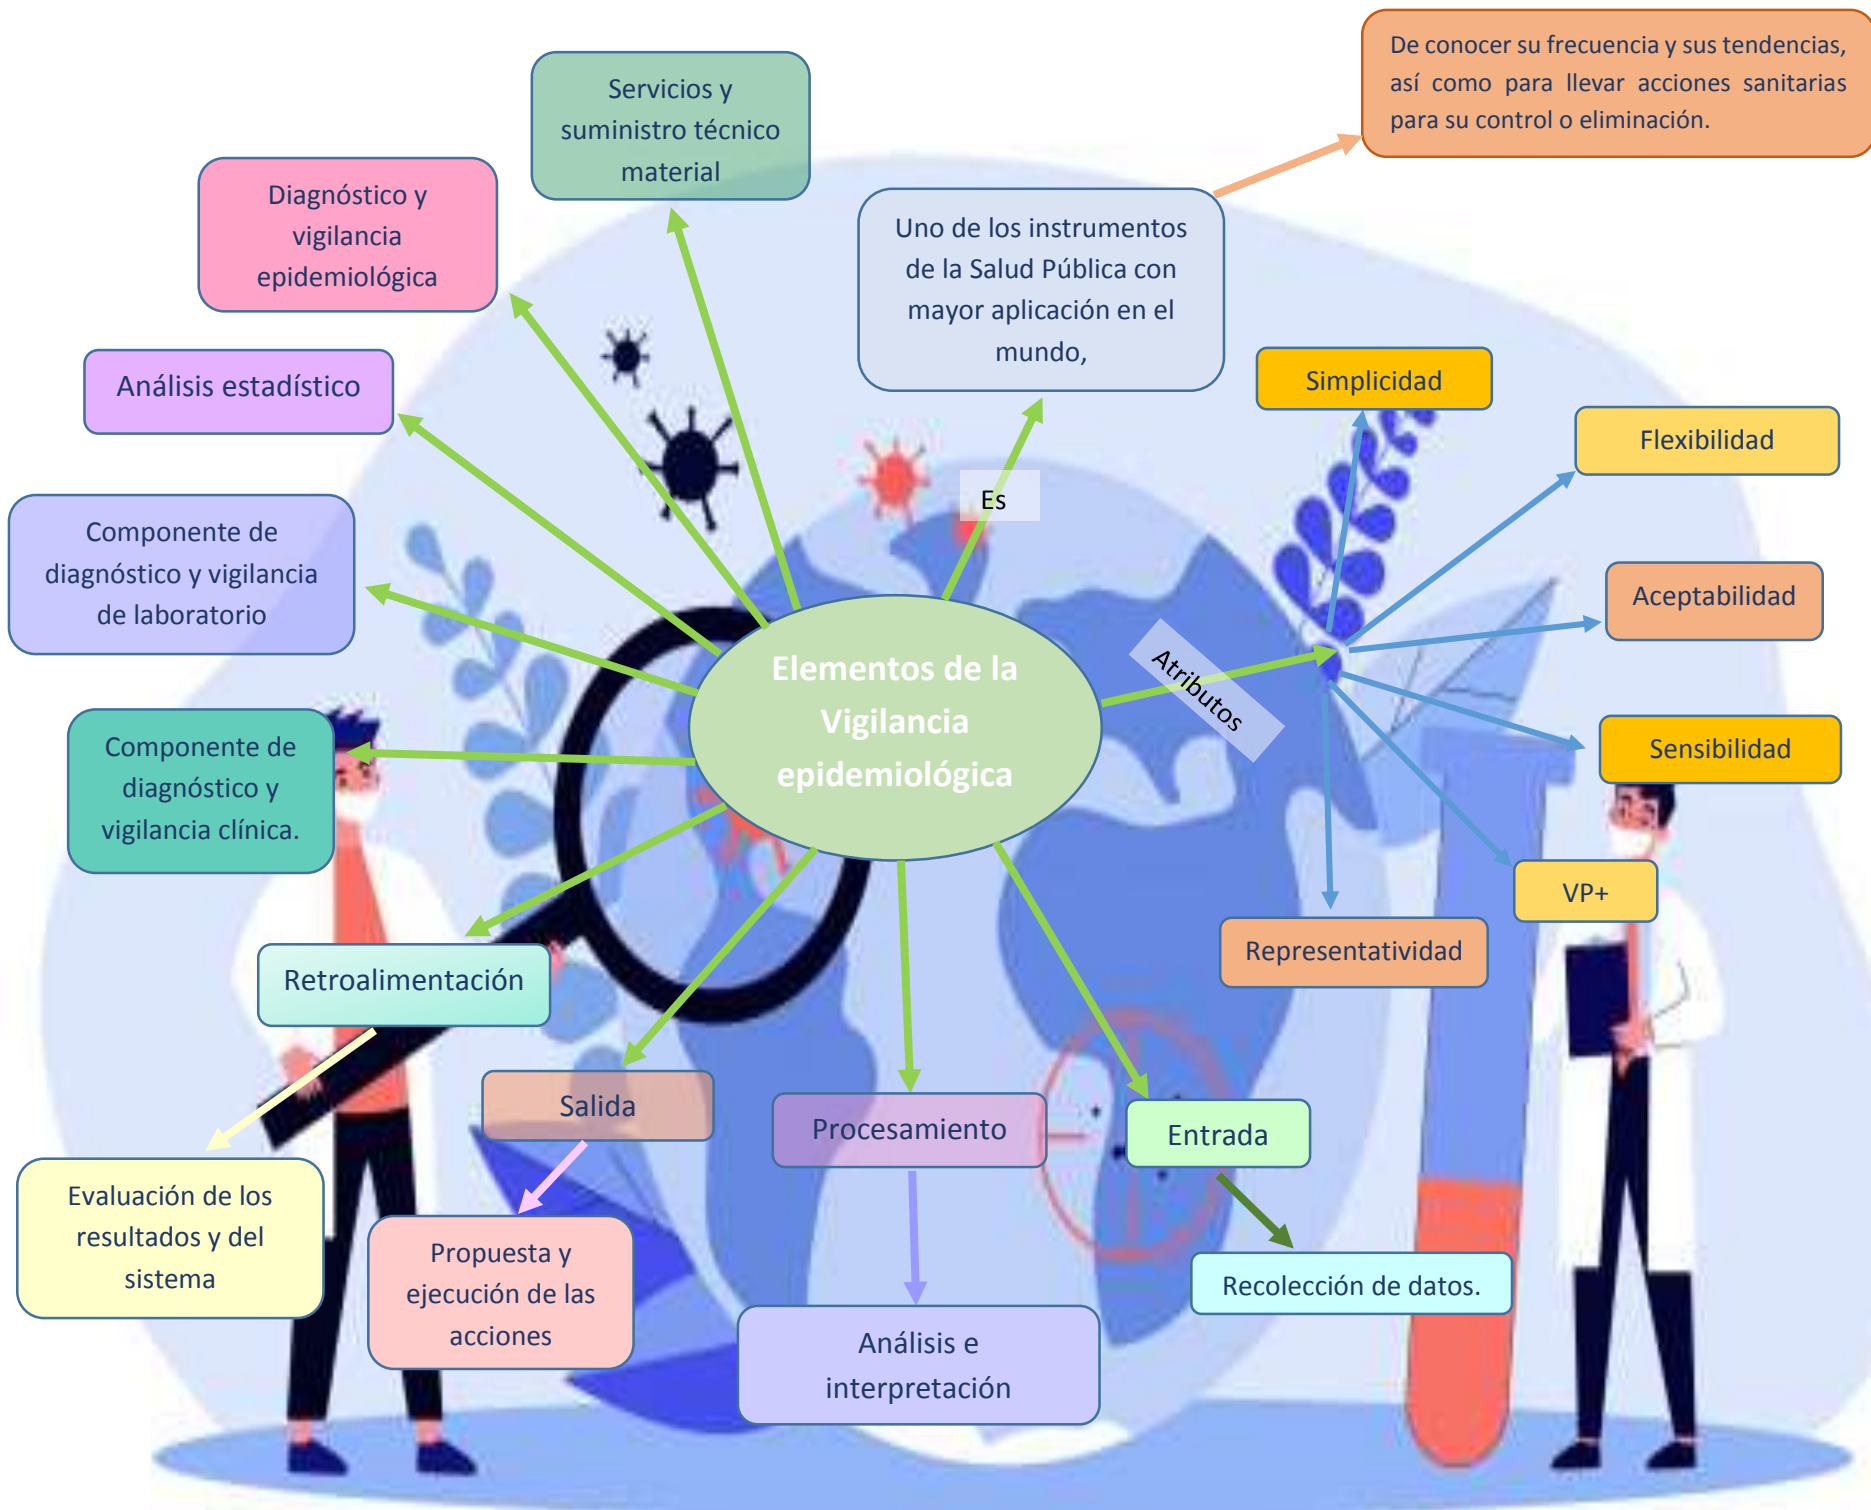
Elementos de la Vigilancia epidemiológica

Servicios y suministro técnico material

Diagnóstico y vigilancia epidemiológica

Análisis estadístico

Componente de diagnóstico y vigilancia de laboratorio

Componente de diagnóstico y vigilancia clínica.

Retroalimentación

Evaluación de los resultados y del sistema

Salida

Propuesta y ejecución de las acciones

Procesamiento

Análisis e interpretación

Entrada

Recolección de datos.

Es

Uno de los instrumentos de la Salud Pública con mayor aplicación en el mundo,

De conocer su frecuencia y sus tendencias, así como para llevar acciones sanitarias para su control o eliminación.

Atributos

Simplicidad

Flexibilidad

Aceptabilidad

Sensibilidad

VP+

Representatividad